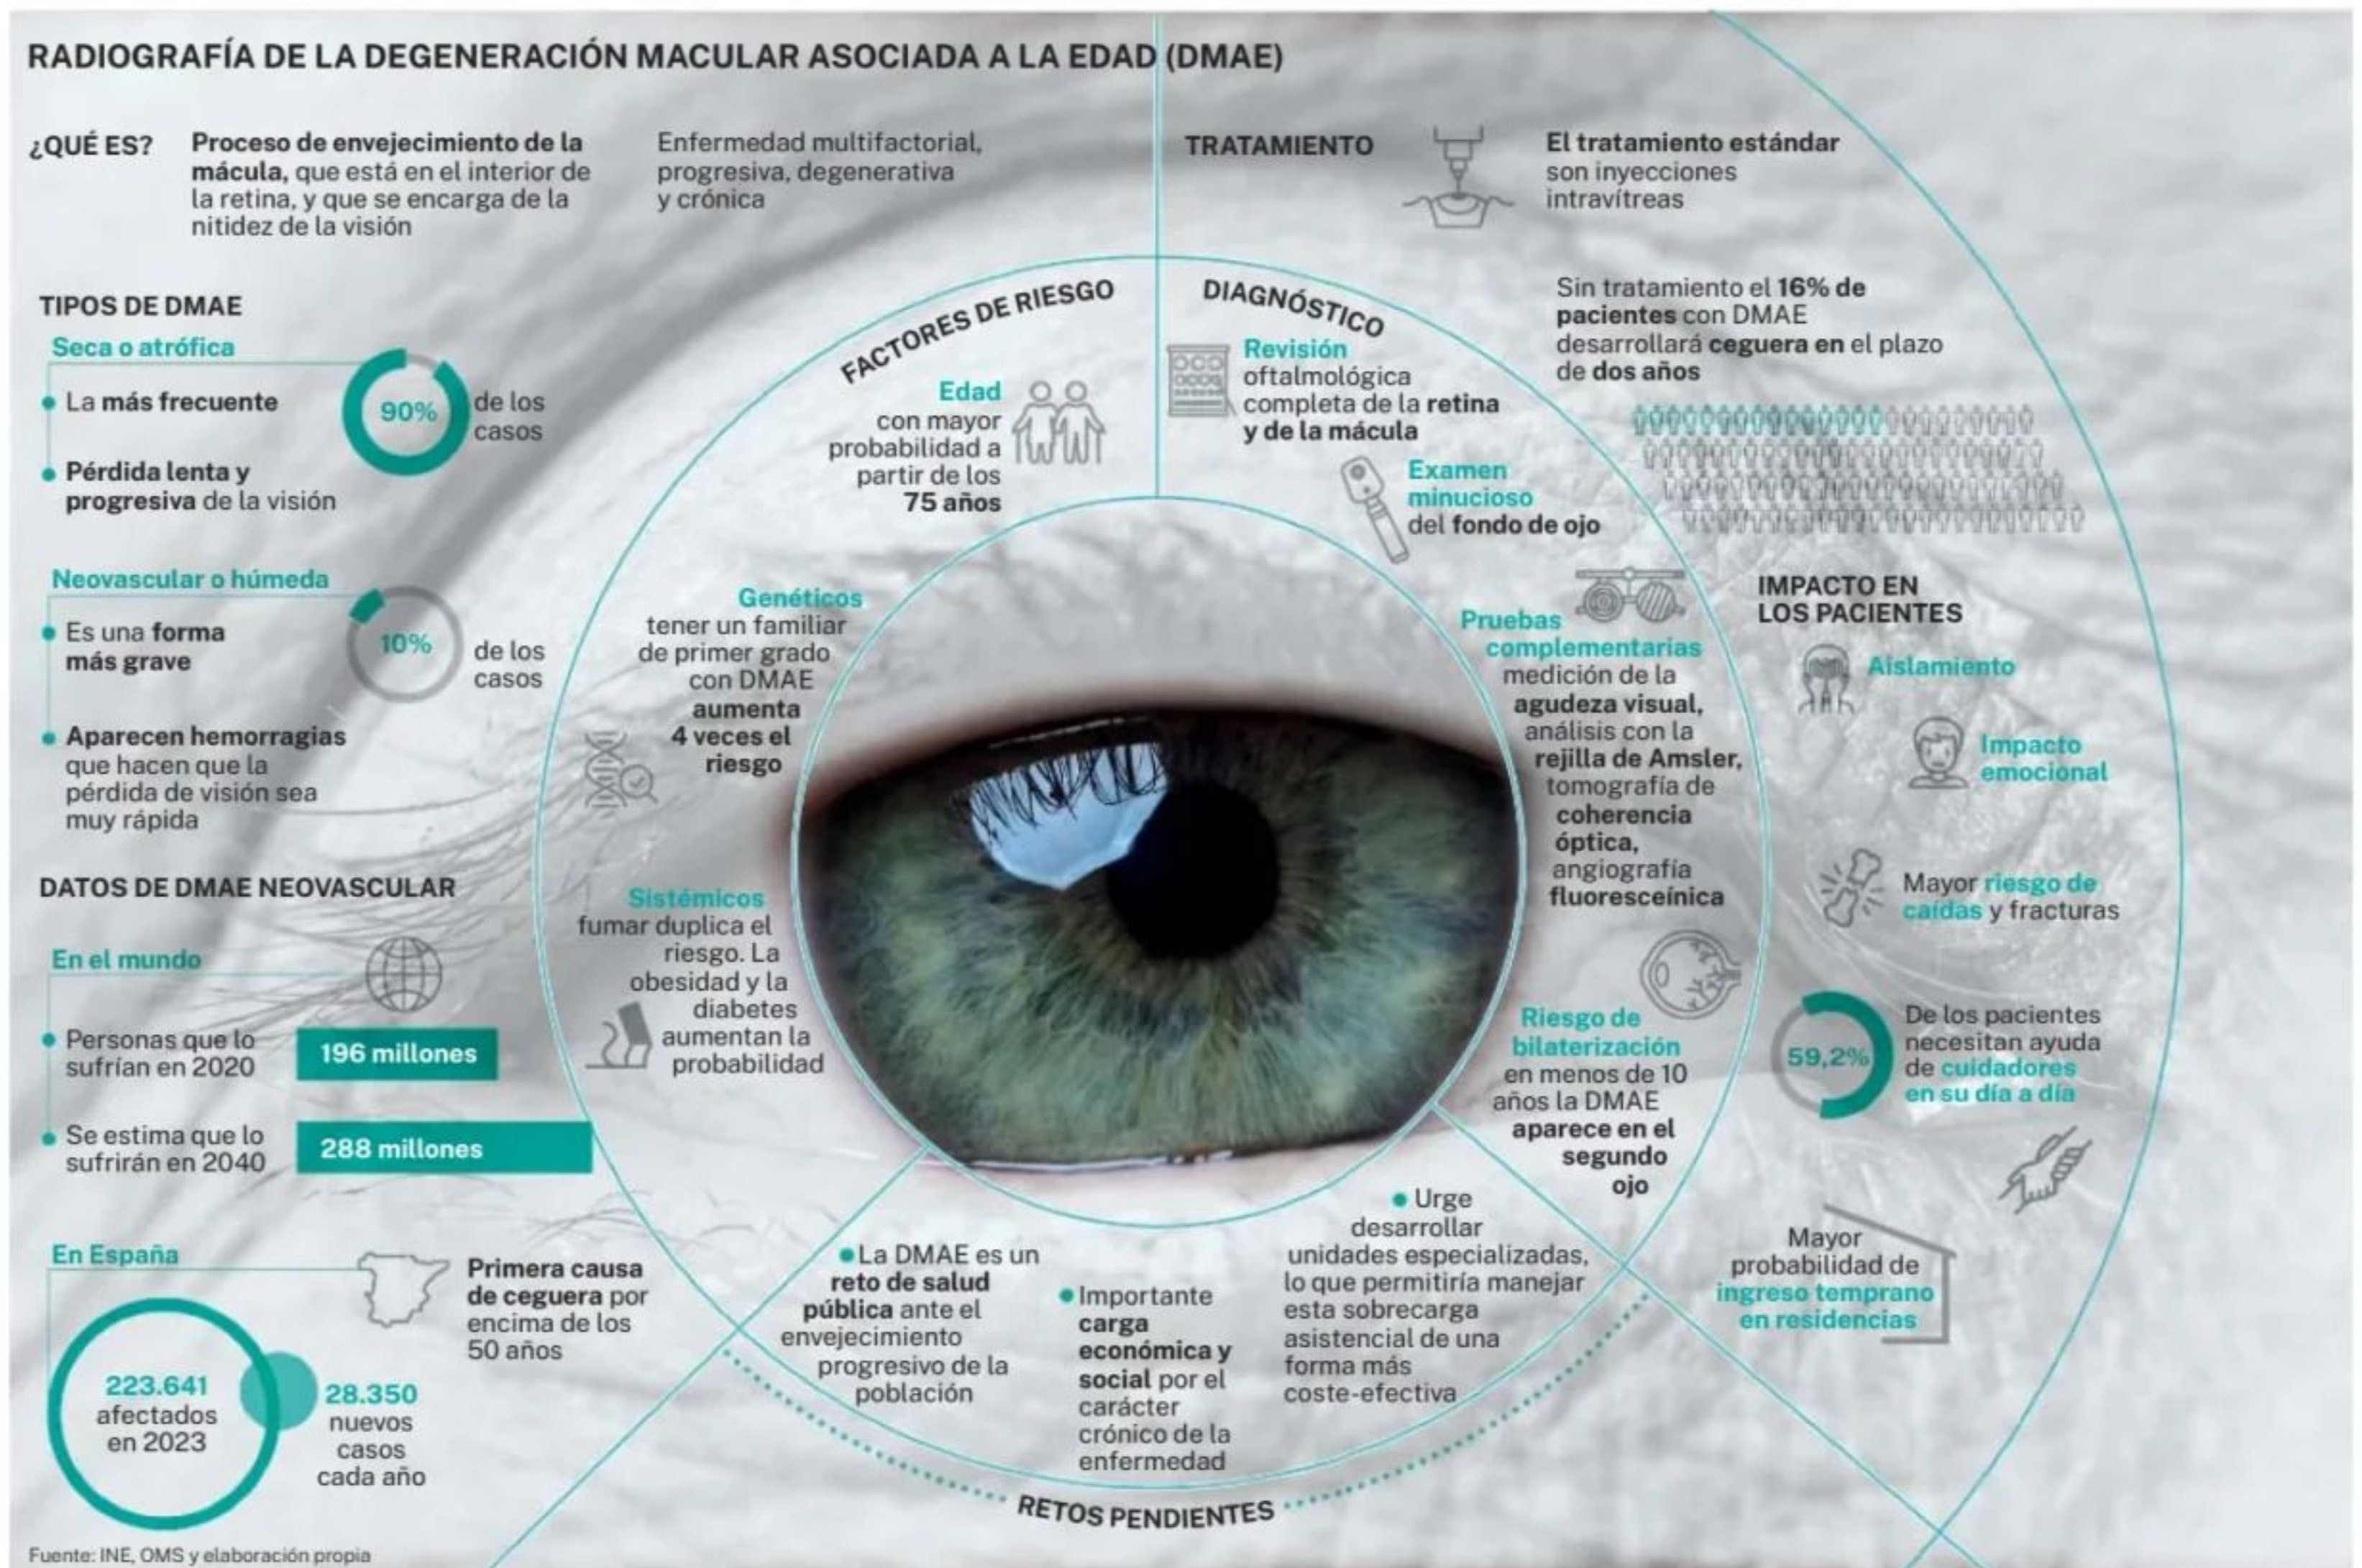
RADIOGRAFÍA DE LA DEGENERACIÓN MACULAR ASOCIADA A LA EDAD (DMAE)

¿QUÉ ES? Proceso de envejecimiento de la mácula, que está en el interior de la retina, y que se encarga de la nitidez de la visión

Enfermedad multifactorial, progresiva, degenerativa y crónica

TIPOS DE DMAE

Seca o atrófica
La más frecuente
90% de los casos
Pérdida lenta y progresiva de la visión

Neovascular o húmeda
Es una forma más grave
10% de los casos
Aparecen hemorragias que hacen que la pérdida de visión sea muy rápida

DATOS DE DMAE NEOVASCULAR

En el mundo
Personas que lo sufrían en 2020 196 millones
Se estima que lo sufrirán en 2040 288 millones

En España
Primera causa de ceguera por encima de los 50 años
223.641 afectados en 2023
28.350 nuevos casos cada año

FACTORES DE RIESGO

Edad con mayor probabilidad a partir de los 75 años

Genéticos tener un familiar de primer grado con DMAE aumenta 4 veces el riesgo

Sistémicos fumar duplica el riesgo. La obesidad y la diabetes aumentan la probabilidad

DIAGNÓSTICO

Revisión oftalmológica completa de la retina y de la mácula

Examen minucioso del fondo de ojo

Pruebas complementarias medición de la agudeza visual, análisis con la rejilla de Amsler, tomografía de coherencia óptica, angiografía fluoresceínica

Riesgo de bilaterización en menos de 10 años la DMAE aparece en el segundo ojo

TRATAMIENTO

El tratamiento estándar son inyecciones intravítreas

Sin tratamiento el 16% de pacientes con DMAE desarrollará ceguera en el plazo de dos años

IMPACTO EN LOS PACIENTES

Aislamiento

Impacto emocional

Mayor riesgo de caídas y fracturas

59,2% De los pacientes necesitan ayuda de cuidadores en su día a día

Mayor probabilidad de ingreso temprano en residencias

RETOS PENDIENTES

La DMAE es un reto de salud pública ante el envejecimiento progresivo de la población

Importante carga económica y social por el carácter crónico de la enfermedad

Urge desarrollar unidades especializadas, lo que permitiría manejar esta sobrecarga asistencial de una forma más coste-efectiva

Fuente: INE, OMS y elaboración propia